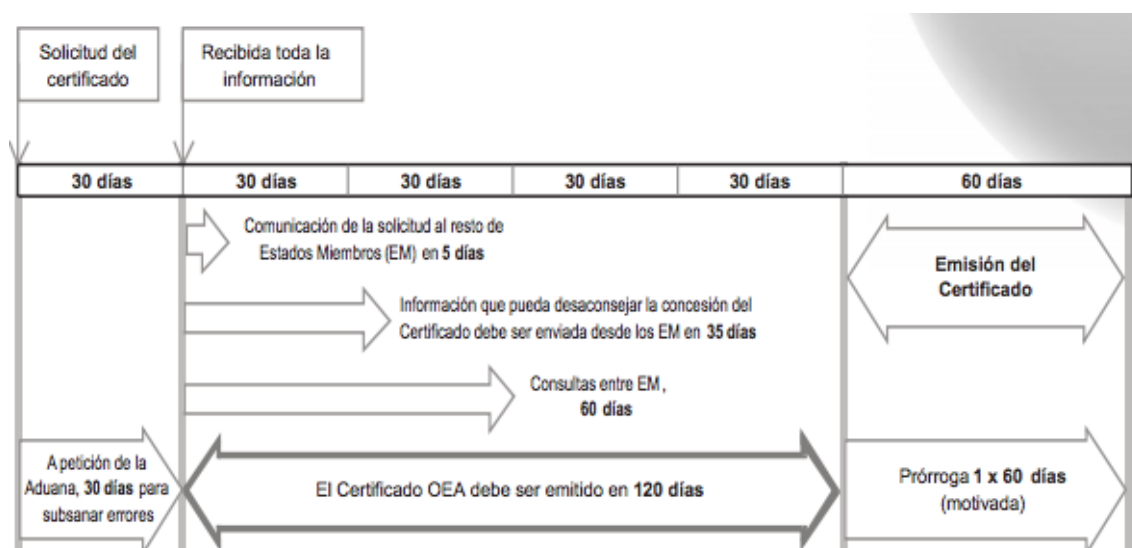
Solicitud del certificado

Recibida toda la información

| 30 días | 30 días | 30 días | 30 días | 30 días | 60 días |
|---|---|---|---|---|---|

Comunicación de la solicitud al resto de Estados Miembros (EM) en 5 días

Emisión del Certificado

Información que pueda desaconsejar la concesión del Certificado debe ser enviada desde los EM en 35 días

Consultas entre EM, 60 días

A petición de la Aduana, 30 días para subsanar errores

El Certificado OEA debe ser emitido en 120 días

Prórroga 1 x 60 días (motivada)